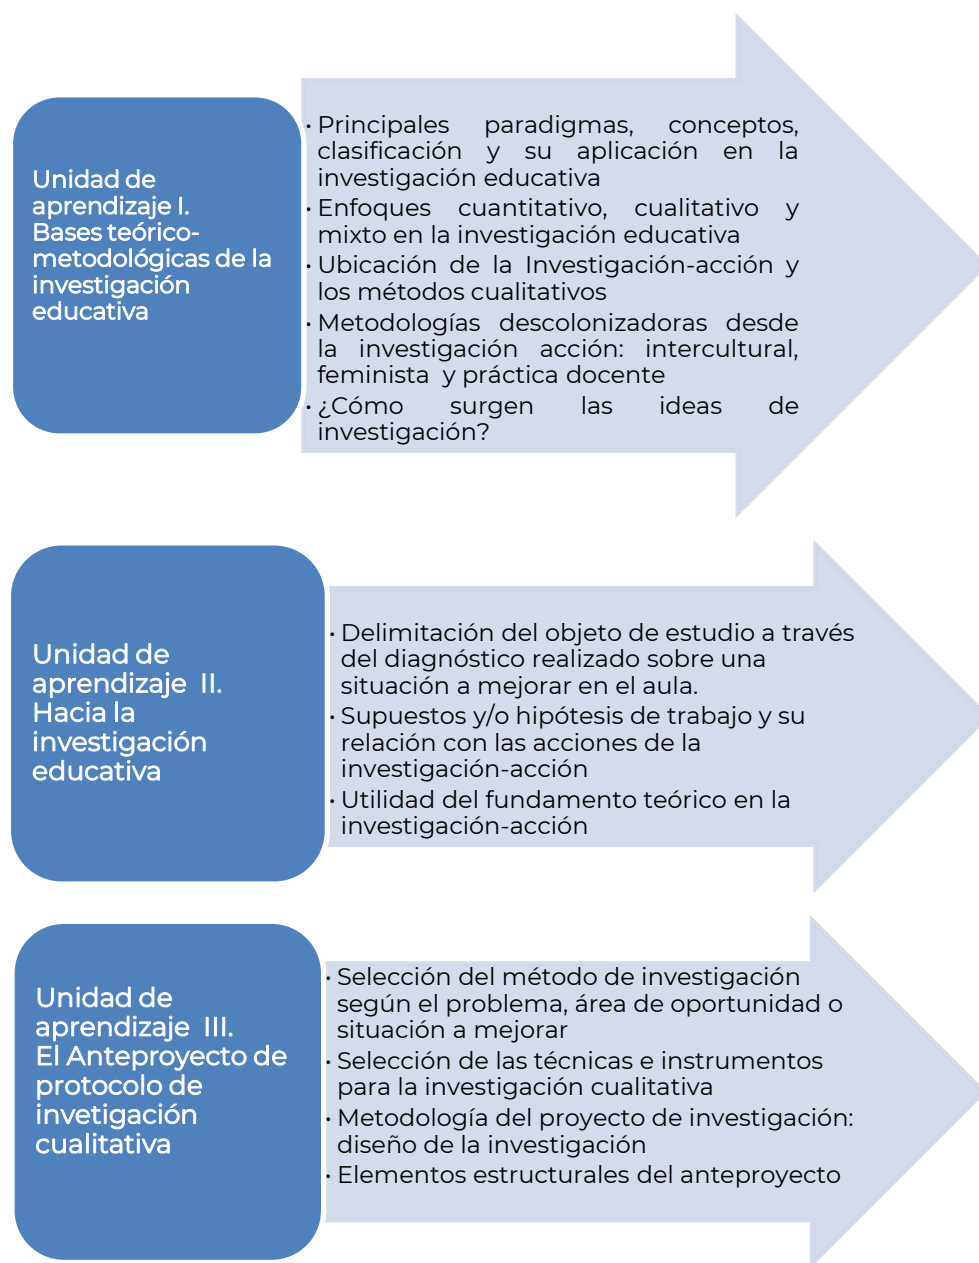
Unidad de aprendizaje I. Bases teórico-metodológicas de la investigación educativa

• Principales paradigmas, conceptos, clasificación y su aplicación en la investigación educativa
• Enfoques cuantitativo, cualitativo y mixto en la investigación educativa
• Ubicación de la Investigación-acción y los métodos cualitativos
• Metodologías descolonizadoras desde la investigación acción: intercultural, feminista y práctica docente
• ¿Cómo surgen las ideas de investigación?

Unidad de aprendizaje II. Hacia la investigación educativa

• Delimitación del objeto de estudio a través del diagnóstico realizado sobre una situación a mejorar en el aula.
• Supuestos y/o hipótesis de trabajo y su relación con las acciones de la investigación-acción
• Utilidad del fundamento teórico en la investigación-acción

Unidad de aprendizaje III. El Anteproyecto de protocolo de invetigación cualitativa

• Selección del método de investigación según el problema, área de oportunidad o situación a mejorar
• Selección de las técnicas e instrumentos para la investigación cualitativa
• Metodología del proyecto de investigación: diseño de la investigación
• Elementos estructurales del anteproyecto